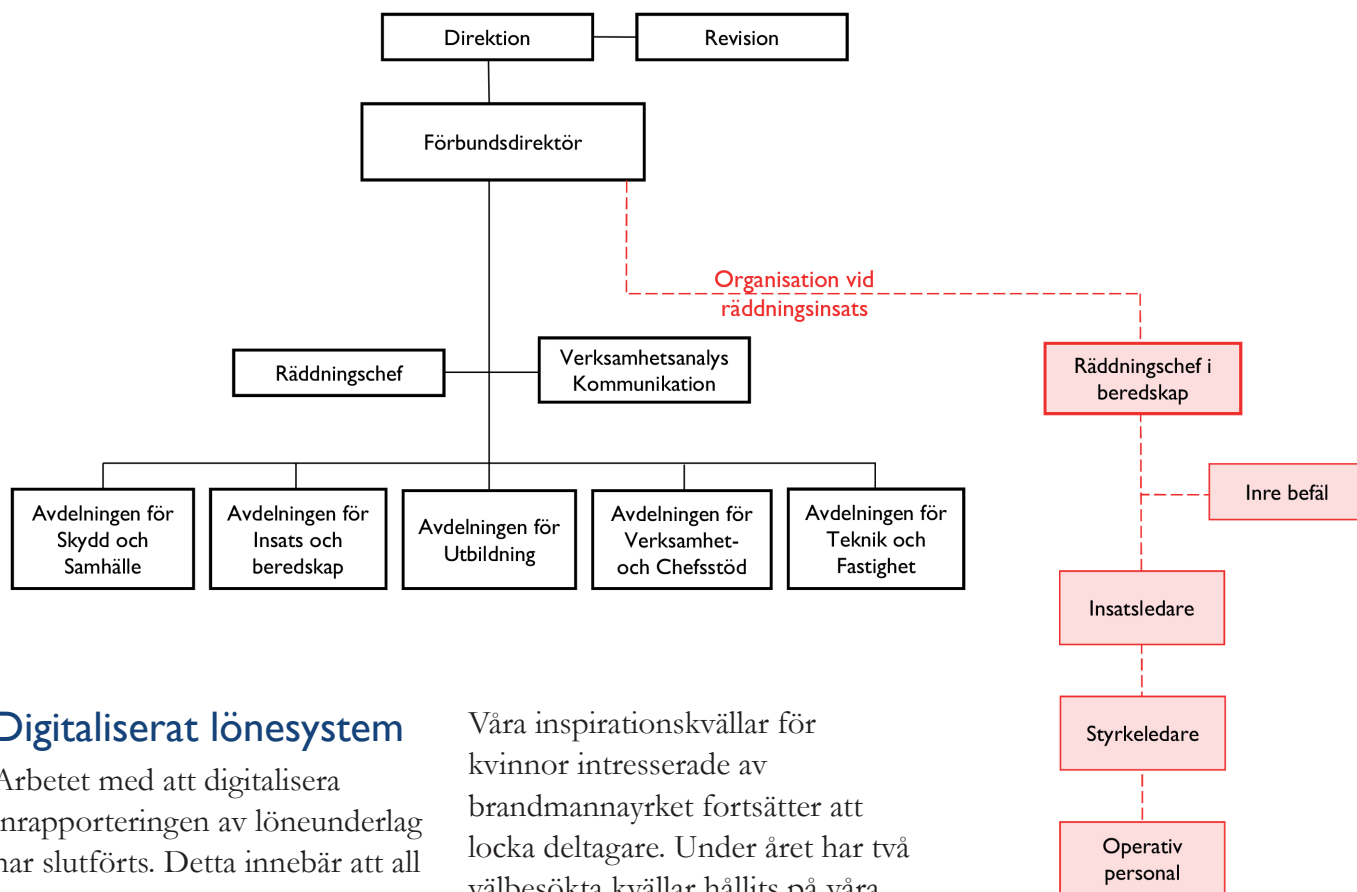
Direktion

Revision

Förbundsdirektör

Organisation vid räddningsinsats

Räddningschef

Verksamhetsanalys Kommunikation

Räddningschef i beredskap

Inre befäl

Avdelningen för Skydd och Samhälle

Avdelningen för Insats och beredskap

Avdelningen för Utbildning

Avdelningen för Verksamhet- och Chefsstöd

Avdelningen för Teknik och Fastighet

Insatsledare

Styrkeledare

Operativ personal

Digitaliserat lönesystem

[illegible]rbetet med att digitalisera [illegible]nrapporteringen av löneunderlag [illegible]ar slutförts. Detta innebär att all

Våra inspirationskvällar för kvinnor intresserade av brandmannayrket fortsätter att locka deltagare. Under året har två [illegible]